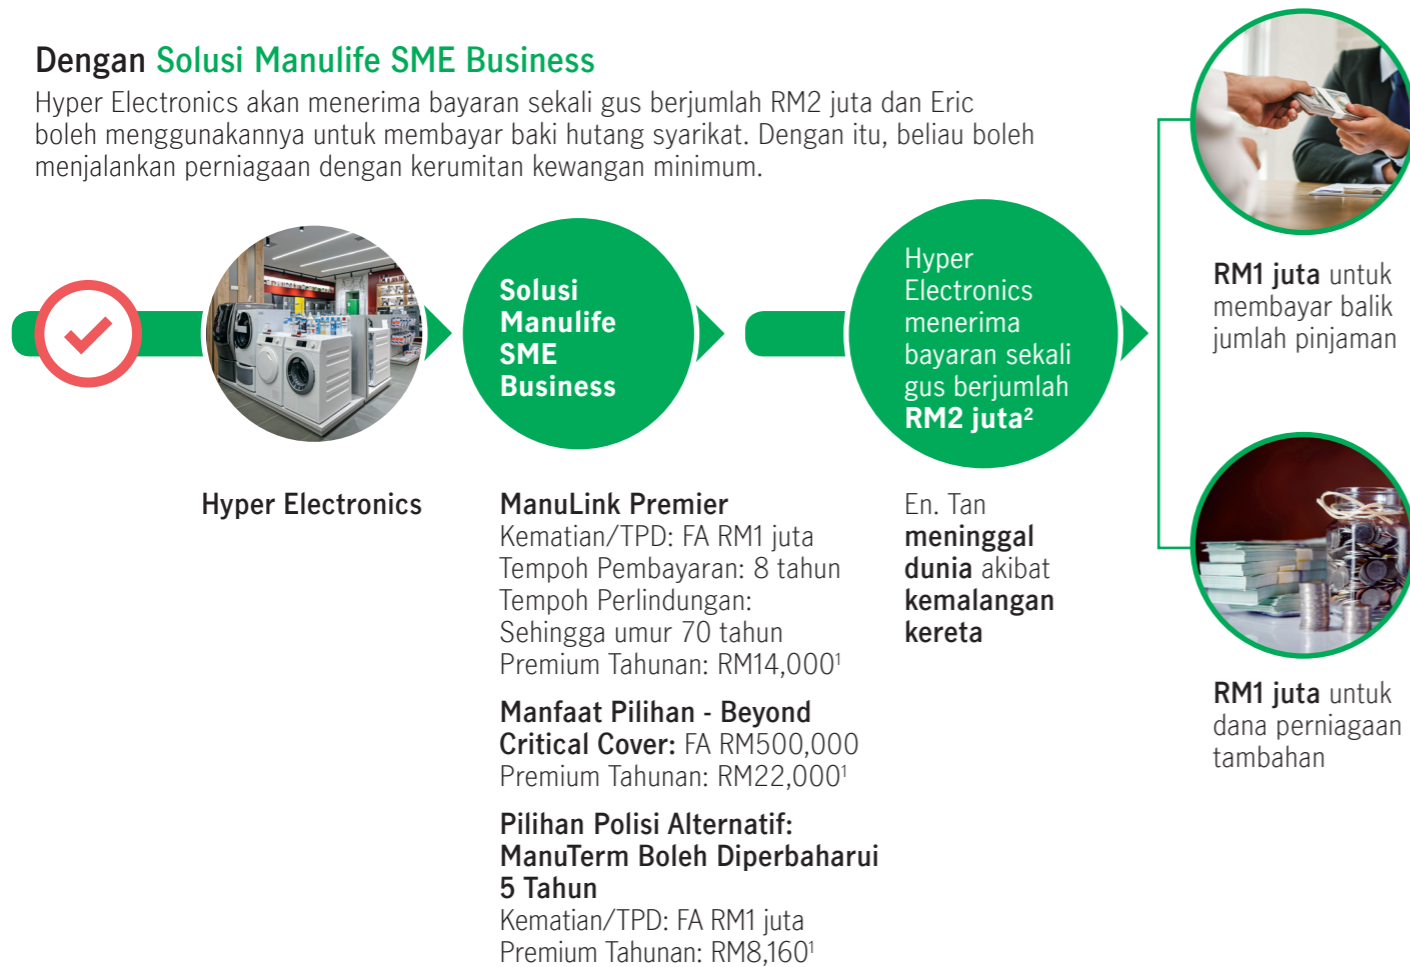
Dengan Solusi Manulife SME Business

Hyper Electronics akan menerima bayaran sekali gus berjumlah RM2 juta dan Eric boleh menggunakannya untuk membayar baki hutang syarikat. Dengan itu, beliau boleh menjalankan perniagaan dengan kerumitan kewangan minimum.

Hyper Electronics

Solusi Manulife SME Business

ManuLink Premier
Kematian/TPD: FA RM1 juta
Tempoh Pembayaran: 8 tahun
Tempoh Perlindungan: Sehingga umur 70 tahun
Premium Tahunan: RM14,000$^1$

Manfaat Pilihan - Beyond Critical Cover: FA RM500,000
Premium Tahunan: RM22,000$^1$

Pilihan Polisi Alternatif: ManuTerm Boleh Diperbaharui 5 Tahun
Kematian/TPD: FA RM1 juta
Premium Tahunan: RM8,160$^1$

Hyper Electronics menerima bayaran sekali gus berjumlah RM2 juta$^2$

En. Tan meninggal dunia akibat kemalangan kereta

RM1 juta untuk membayar balik jumlah pinjaman

RM1 juta untuk dana perniagaan tambahan